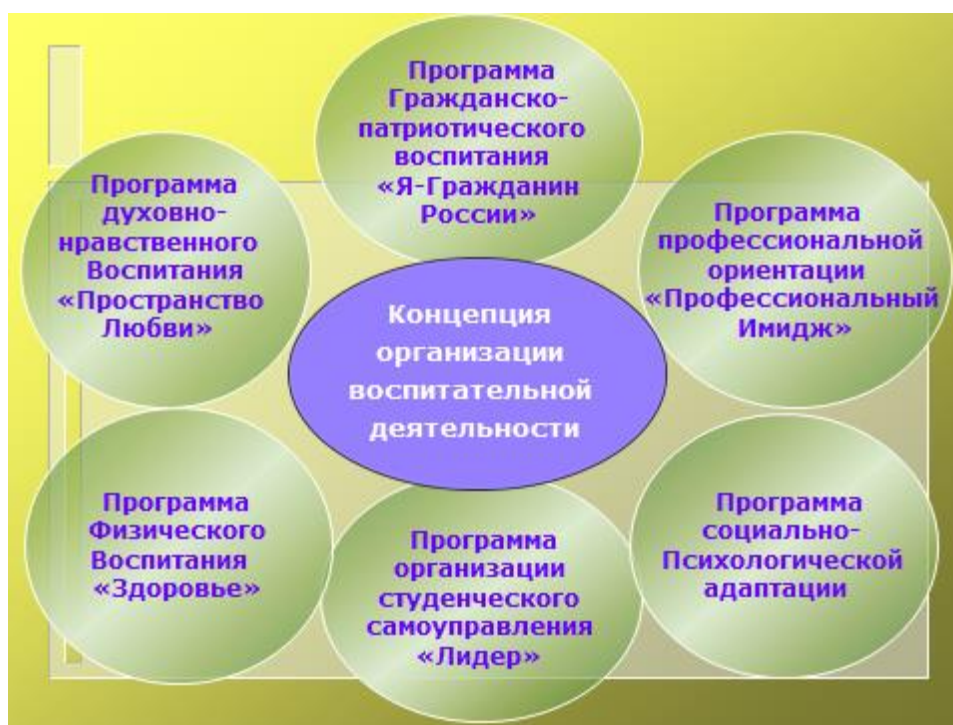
Программа Гражданско-патриотического воспитания «Я-Гражданин России»

Программа духовно-нравственного Воспитания «Пространство Любви»

Программа профессиональной ориентации «Профессиональный Имидж»

Концепция организации воспитательной деятельности

Программа Физического Воспитания «Здоровье»

Программа организации студенческого самоуправления «Лидер»

Программа социально-Психологической адаптации